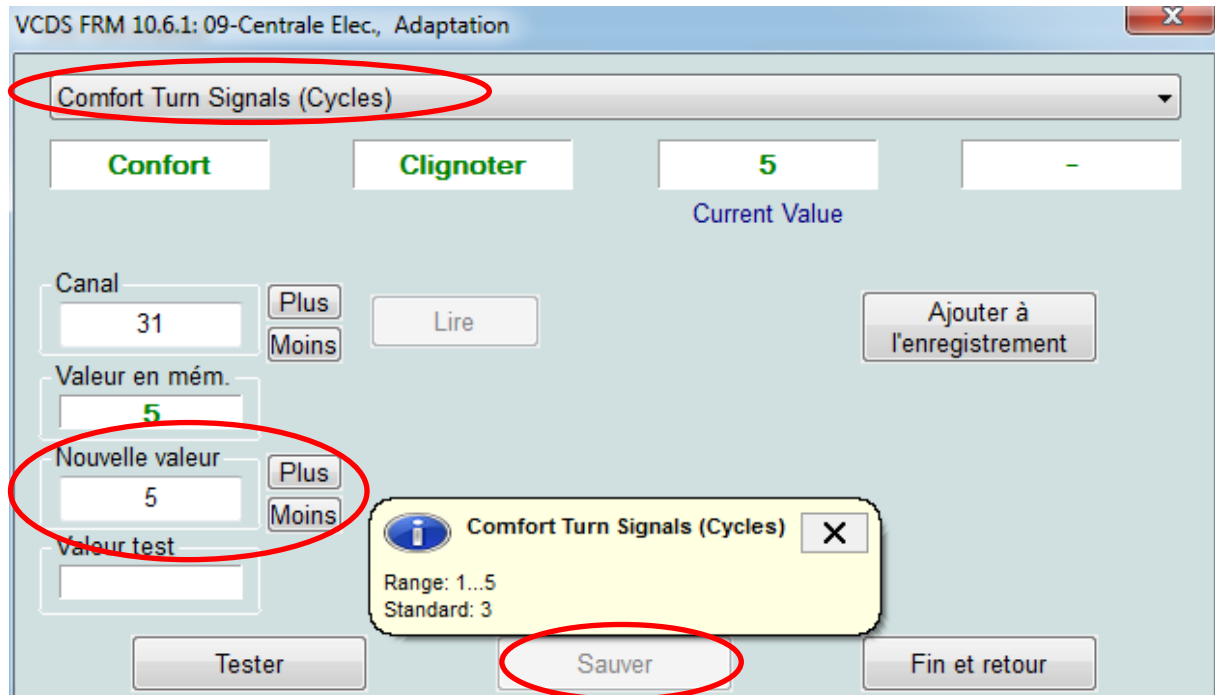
VCDS FRM 10.6.1: 09-Centrale Elec., Adaptation

Comfort Turn Signals (Cycles)

Confort

Clignoter

5

-

Current Value

Canal

31

Plus

Moins

Lire

Ajouter à l'enregistrement

Valeur en mém.

5

Nouvelle valeur

5

Plus

Moins

Valeur test

Comfort Turn Signals (Cycles)

Range: 1...5
Standard: 3

Tester

Sauver

Fin et retour